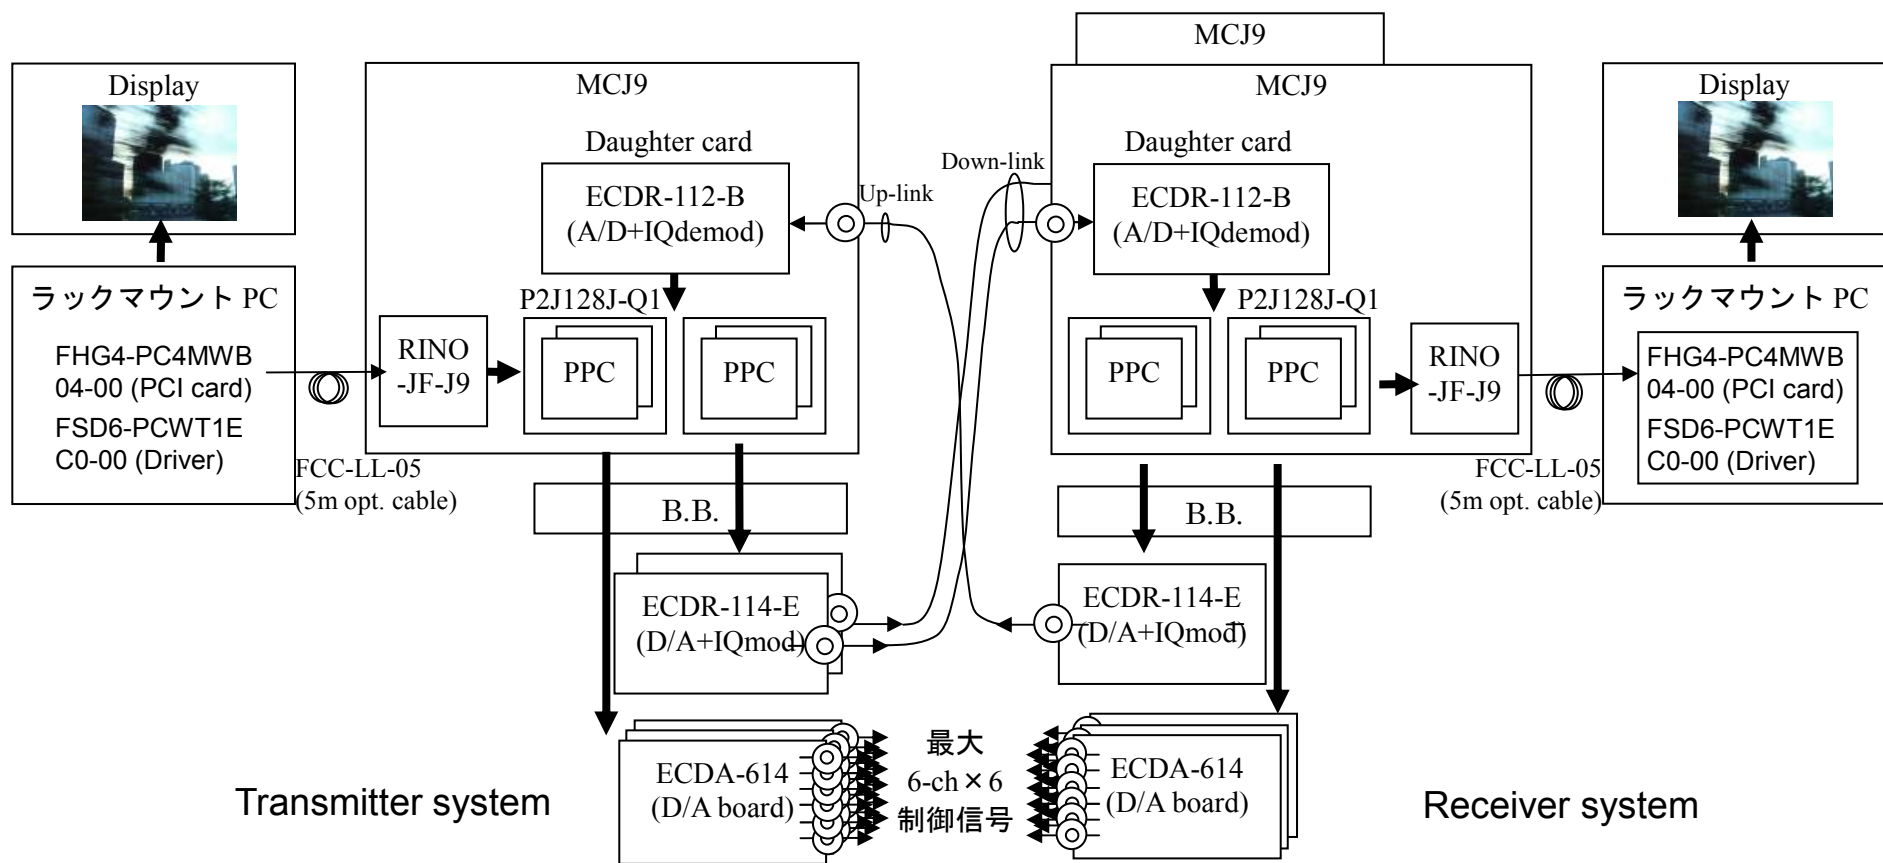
MCJ9

Display

MCJ9

Daughter card

ECDR-112-B (A/D+IQdemod)

P2J128J-Q1

ラックマウント PC

FHG4-PC4MWB 04-00 (PCI card)

FSD6-PCWT1E C0-00 (Driver)

RINO -JF-J9

PPC

PPC

FCC-LL-05 (5m opt. cable)

B.B.

ECDR-114-E (D/A+IQmod)

ECDA-614 (D/A board)

Transmitter system

Up-link

Down-link

最大 6-ch × 6 制御信号

MCJ9

Daughter card

ECDR-112-B (A/D+IQdemod)

P2J128J-Q1

PPC

PPC

RINO -JF-J9

B.B.

ECDR-114-E (D/A+IQmod)

ECDA-614 (D/A board)

Display

ラックマウント PC

FHG4-PC4MWB 04-00 (PCI card)

FSD6-PCWT1E C0-00 (Driver)

FCC-LL-05 (5m opt. cable)

Receiver system